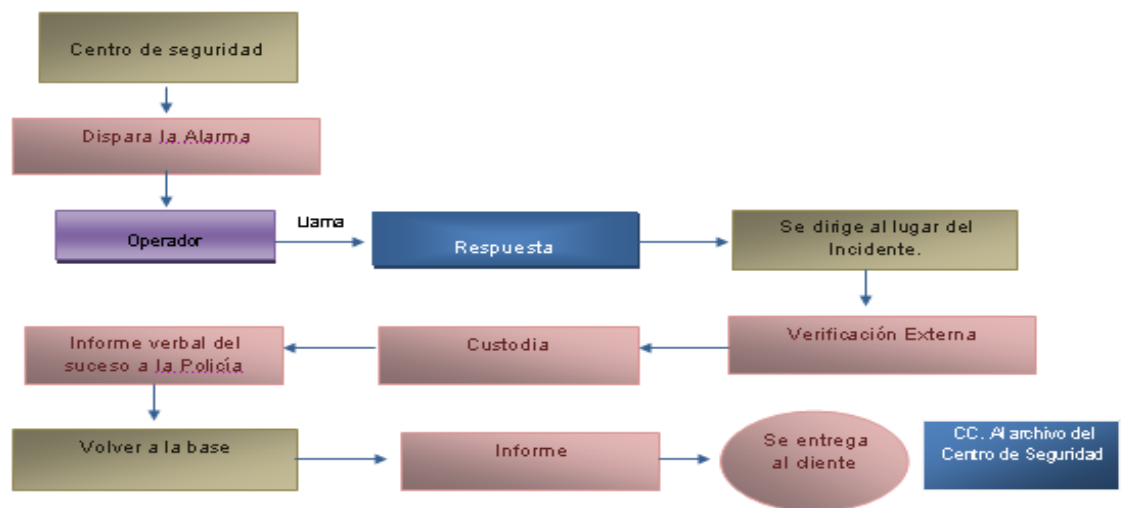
Centro de seguridad

Dispara la Alarma

Operador

Llama

Respuesta

Se dirige al lugar del Incidente.

Verificación Externa

Custodia

Informe verbal del suceso a la Policía

Volver a la base

Informe

Se entrega al cliente

CC. Al archivo del Centro de Seguridad